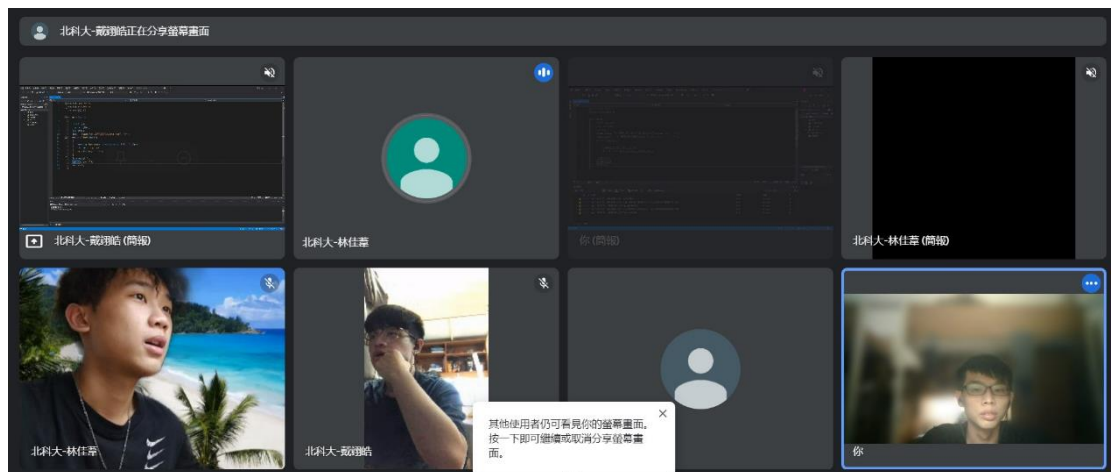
北科大-戴翊皓正在分享螢幕畫面

北科大-戴翊皓 (簡報)

北科大-林佳蓁

你 (簡報)

北科大-林佳蓁 (簡報)

北科大-林佳蓁

北科大-戴翊皓

其他使用者仍可看見你的螢幕畫面。按一下即可繼續或取消分享螢幕畫面。

×

你